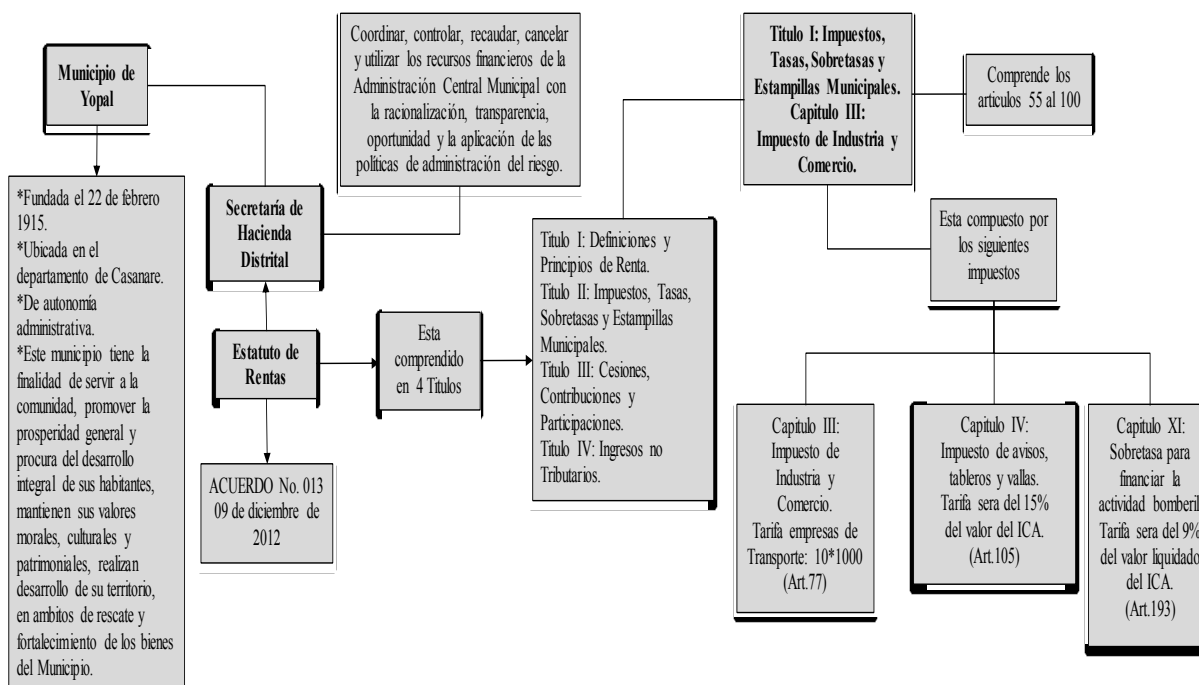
Municipio de Yopal

*Fundada el 22 de febrero 1915.
*Ubicada en el departamento de Casanare.
*De autonomía administrativa.
*Este municipio tiene la finalidad de servir a la comunidad, promover la prosperidad general y procura del desarrollo integral de sus habitantes, mantienen sus valores morales, culturales y patrimoniales, realizan desarrollo de su territorio, en ambitos de rescate y fortalecimiento de los bienes del Municipio.

Coordinar, controlar, recaudar, cancelar y utilizar los recursos financieros de la Administración Central Municipal con la racionalización, transparencia, oportunidad y la aplicación de las políticas de administración del riesgo.

Secretaría de Hacienda Distrital

Estatuto de Rentas

ACUERDO No. 013 09 de diciembre de 2012

Esta comprendido en 4 Titulos

Titulo I: Definiciones y Principios de Renta.
Titulo II: Impuestos, Tasas, Sobretasas y Estampillas Municipales.
Titulo III: Cesiones, Contribuciones y Participaciones.
Titulo IV: Ingresos no Tributarios.

Titulo I: Impuestos, Tasas, Sobretasas y Estampillas Municipales. Capitulo III: Impuesto de Industria y Comercio.

Comprende los articulos 55 al 100

Esta compuesto por los siguientes impuestos

Capitulo III: Impuesto de Industria y Comercio. Tarifa empresas de Transporte: 10*1000 (Art.77)

Capitulo IV: Impuesto de avisos, tableros y vallas. Tarifa sera del 15% del valor del ICA. (Art.105)

Capitulo XI: Sobretasa para financiar la actividad bomberil Tarifa sera del 9% del valor liquidado del ICA. (Art.193)